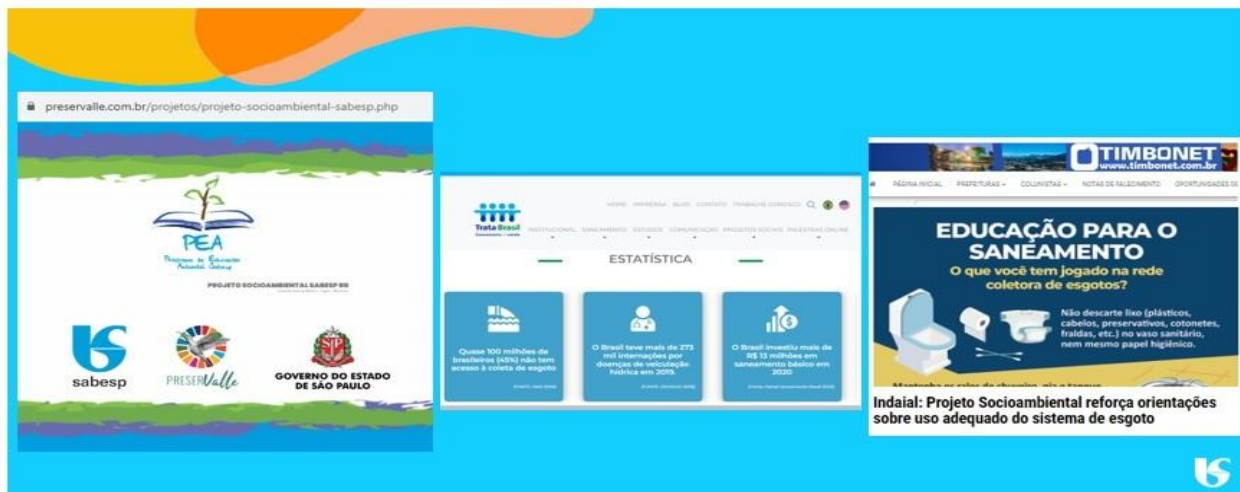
preservalle.com.br/projetos/projeto-socioambiental-sabesp.php

PEA
Programa de Educação Ambiental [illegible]

PROJETO SOCIOAMBIENTAL SABESP RR

sabesp

PRESERValle

GOVERNO DO ESTADO DE SÃO PAULO

Trata Brasil

HOME IMPRENSA BLOG CONTATO TRABALHE CONOSCO

INSTITUCIONAL SANEAMENTO ESTUDOS COMUNICAÇÃO PROJETOS SOCIAIS PALESTRAS ONLINE

ESTATÍSTICA

Quase 100 milhões de brasileiros (45%) não tem acesso à coleta de esgoto

O Brasil teve mais de 273 mil internações por doenças de veiculação hídrica em 2019.

O Brasil investiu mais de R$ 13 milhões em saneamento básico em 2020

TIMBONET
www.timbonet.com.br

PÁGINA INICIAL PREFEITURAS COLUNISTAS NOTAS DE FALECIMENTO OPORTUNIDADES DE

EDUCAÇÃO PARA O SANEAMENTO

O que você tem jogado na rede coletora de esgotos?

Não descarte lixo (plásticos, cabelos, preservativos, cotonetes, fraldas, etc.) no vaso sanitário, nem mesmo papel higiênico.

Indaial: Projeto Socioambiental reforça orientações sobre uso adequado do sistema de esgoto